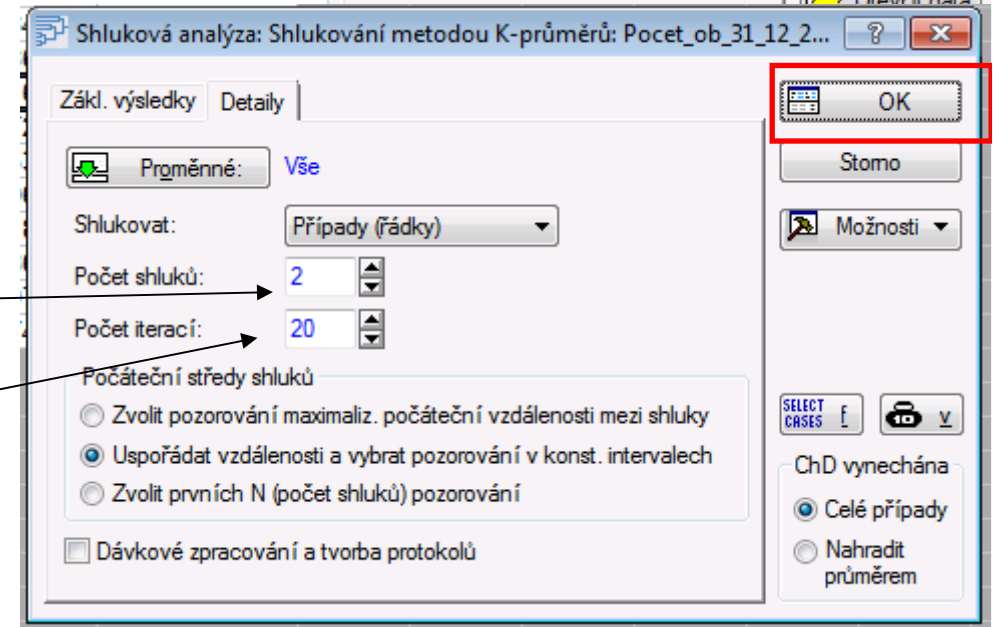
Shluková analýza: Shlukování metodou K-průměrů: Pocet_ob_31_12_2...

?

Zákl. výsledky

Detaily

Proměnné:

Vše

Shlukovat:

Případy (řádky)

Počet shluků:

2

Počet iterací:

20

Počáteční středy shluků

Zvolit pozorování maximaliz. počáteční vzdálenosti mezi shluky

Uspořádat vzdálenosti a vybrat pozorování v konst. intervalech

Zvolit prvních N (počet shluků) pozorování

Dávkové zpracování a tvorba protokolů

OK

Storno

Možnosti

SELECT CASES

ChD vynechána

Celé případy

Nahradit průměrem